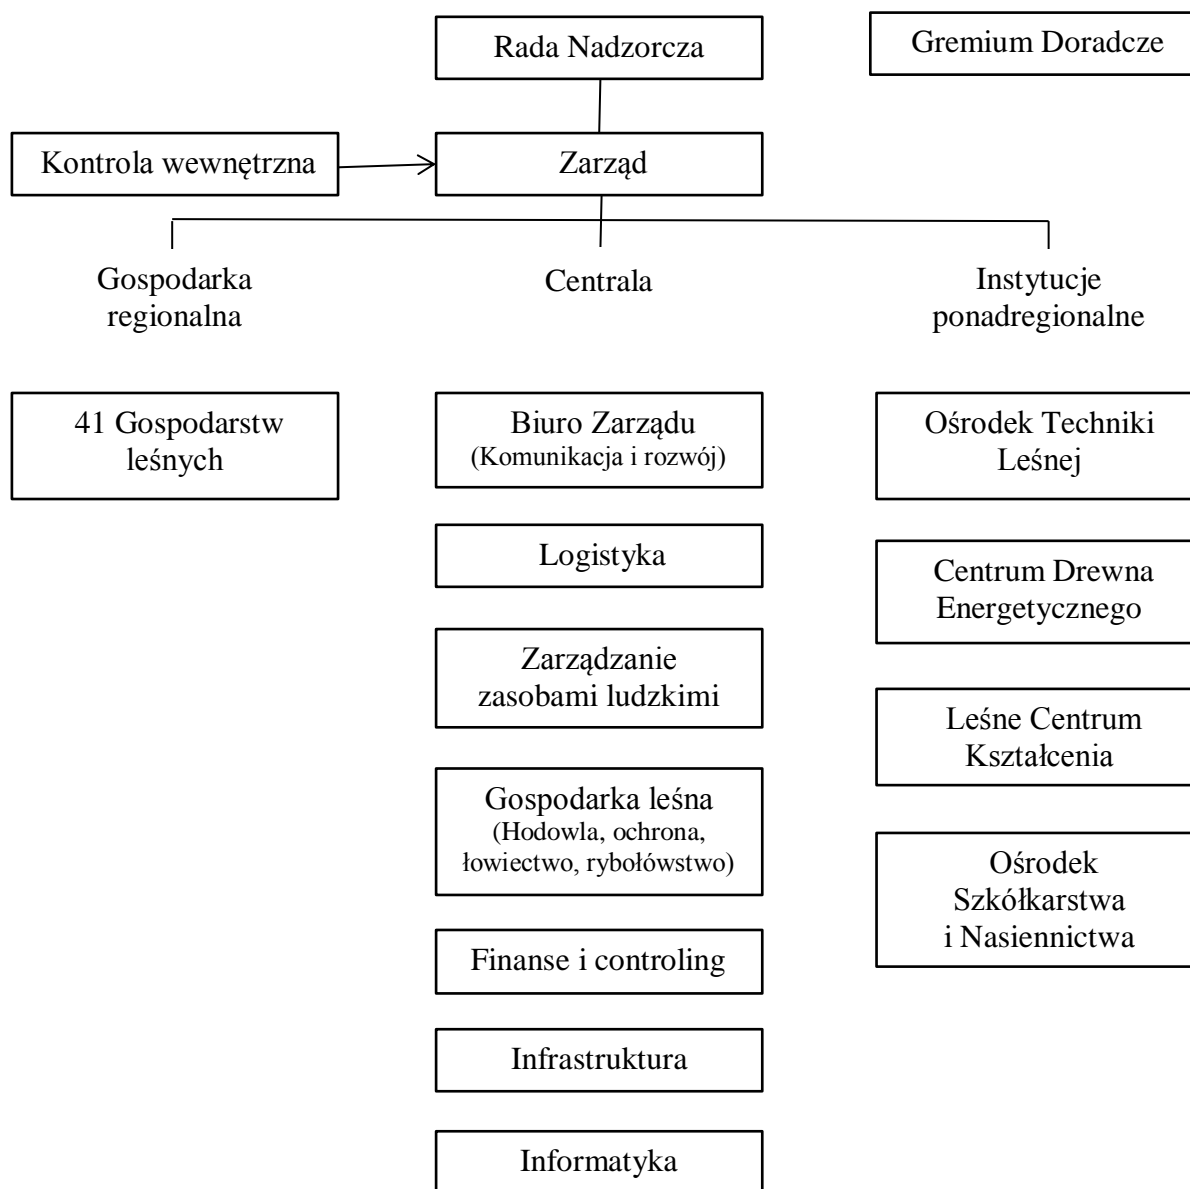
Rada Nadzorcza

Gremium Doradcze

Kontrola wewnętrzna

Zarząd

Gospodarka regionalna

Centrala

Instytucje ponadregionalne

41 Gospodarstw leśnych

Biuro Zarządu (Komunikacja i rozwój)

Logistyka

Zarządzanie zasobami ludzkimi

Gospodarka leśna (Hodowla, ochrona, łowiectwo, rybołówstwo)

Finanse i controling

Infrastruktura

Informatyka

Ośrodek Techniki Leśnej

Centrum Drewna Energetycznego

Leśne Centrum Kształcenia

Ośrodek Szkółkarstwa i Nasiennictwa